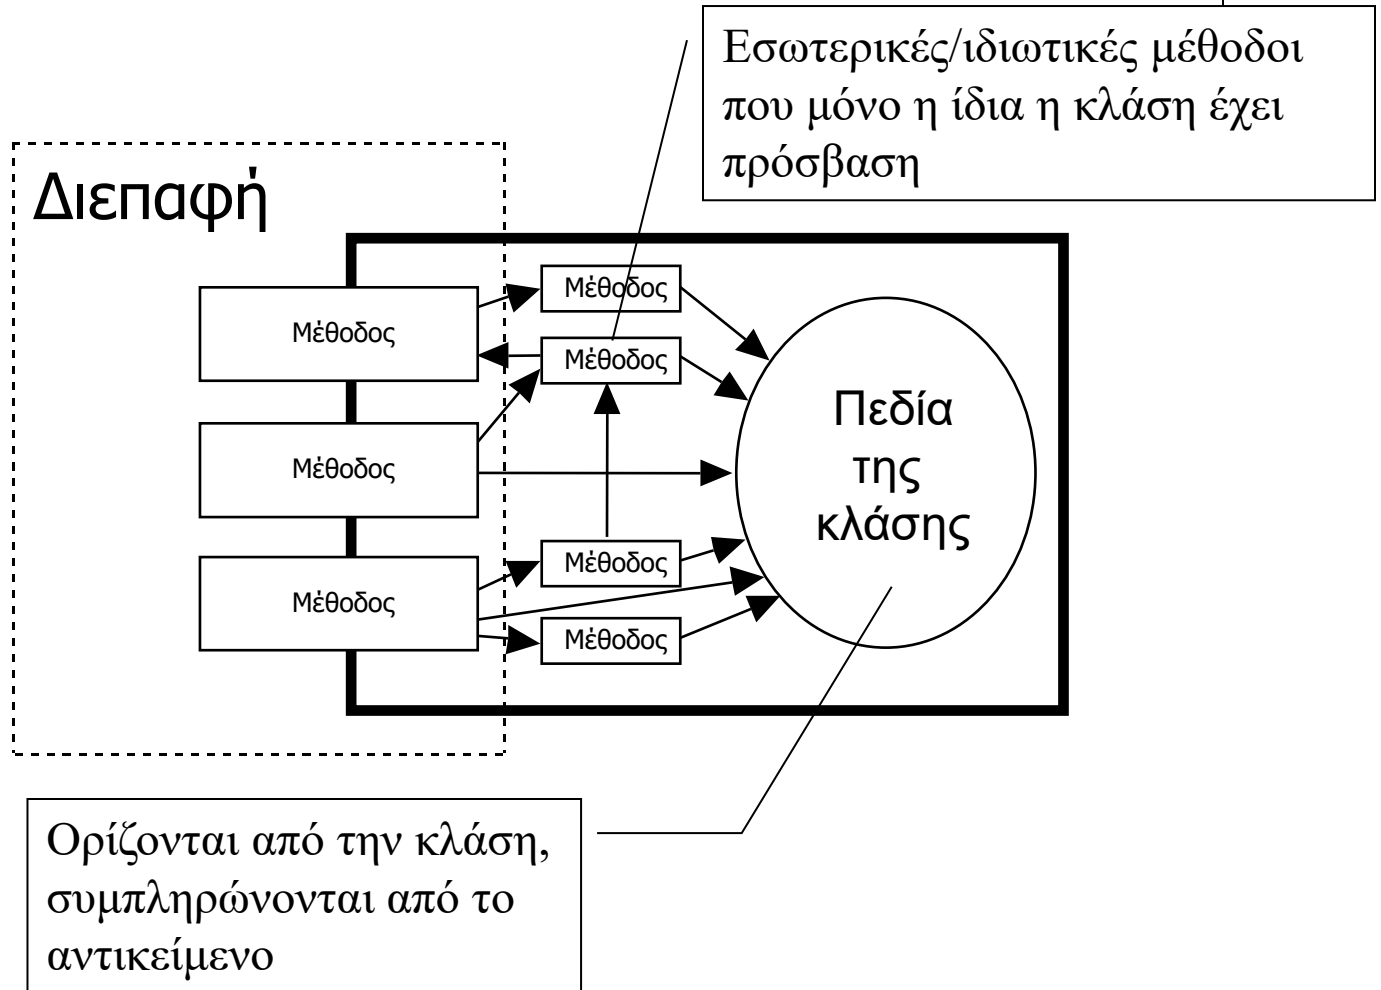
Εσωτερικές/ιδιωτικές μέθοδοι που μόνο η ίδια η κλάση έχει πρόσβαση

Διεπαφή

Μέθοδος

Μέθοδος

Μέθοδος

Μέθοδος

Μέθοδος

Μέθοδος

Μέθοδος

Πεδία της κλάσης

Ορίζονται από την κλάση, συμπληρώνονται από το αντικείμενο